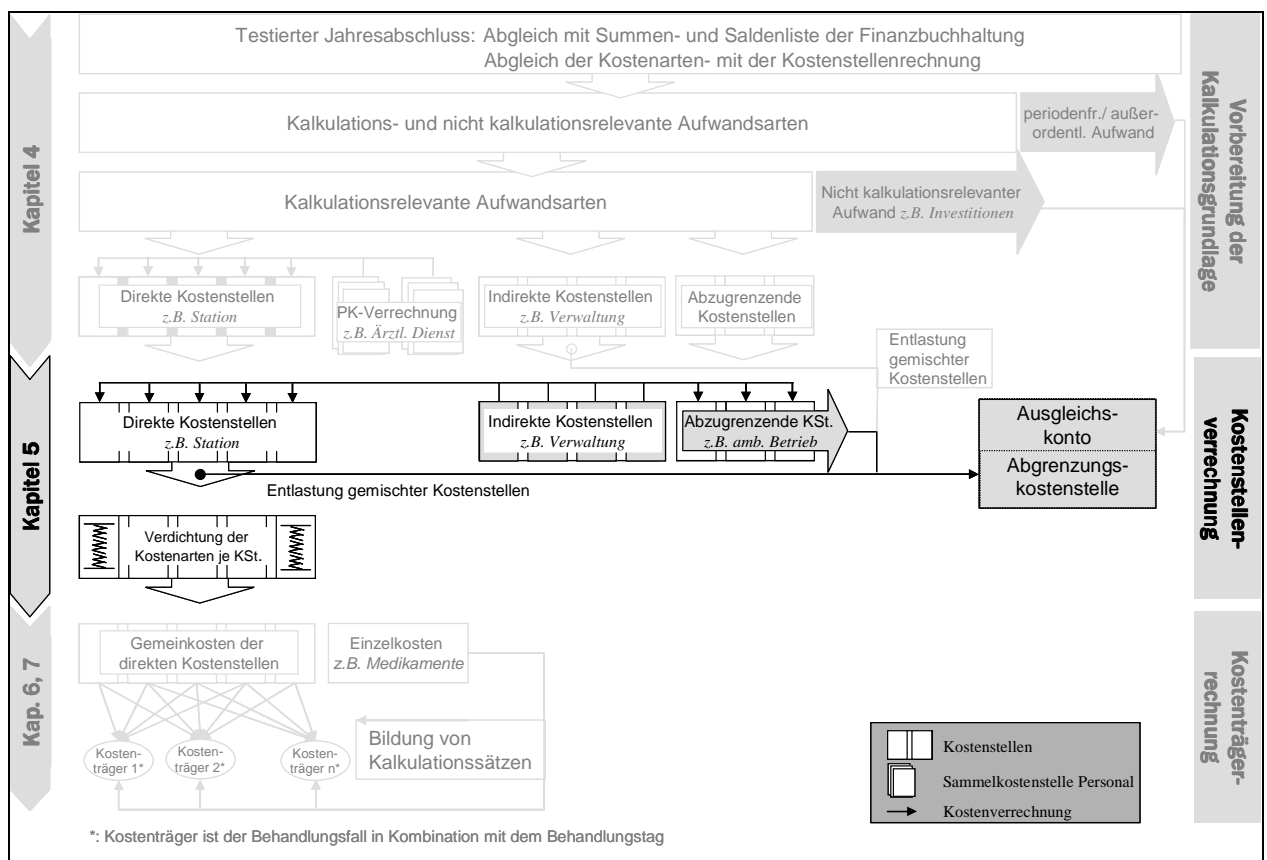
Kapitel 4

Testierter Jahresabschluss: Abgleich mit Summen- und Saldenliste der Finanzbuchhaltung
Abgleich der Kostenarten- mit der Kostenstellenrechnung

Kalkulations- und nicht kalkulationsrelevante Aufwandsarten

periodenfr./ außerordentl. Aufwand

Kalkulationsrelevante Aufwandsarten

Nicht kalkulationsrelevanter Aufwand *z.B. Investitionen*

Vorbereitung der Kalkulationsgrundlage

Direkte Kostenstellen
*z.B. Station*

PK-Verrechnung
*z.B. Ärztl. Dienst*

Indirekte Kostenstellen
*z.B. Verwaltung*

Abzugrenzende Kostenstellen

Entlastung gemischter Kostenstellen

Kapitel 5

Direkte Kostenstellen
*z.B. Station*

Indirekte Kostenstellen
*z.B. Verwaltung*

Abzugrenzende KSt.
*z.B. amb. Betrieb*

Ausgleichskonto

Abgrenzungskostenstelle

Kostenstellenverrechnung

Entlastung gemischter Kostenstellen

Verdichtung der Kostenarten je KSt.

Kap. 6, 7

Gemeinkosten der direkten Kostenstellen

Einzelkosten
*z.B. Medikamente*

Kostenträger 1*

Kostenträger 2*

Kostenträger n*

Bildung von Kalkulationssätzen

Kostenträgerrechnung

Kostenstellen
Sammelkostenstelle Personal
Kostenverrechnung

*: Kostenträger ist der Behandlungsfall in Kombination mit dem Behandlungstag